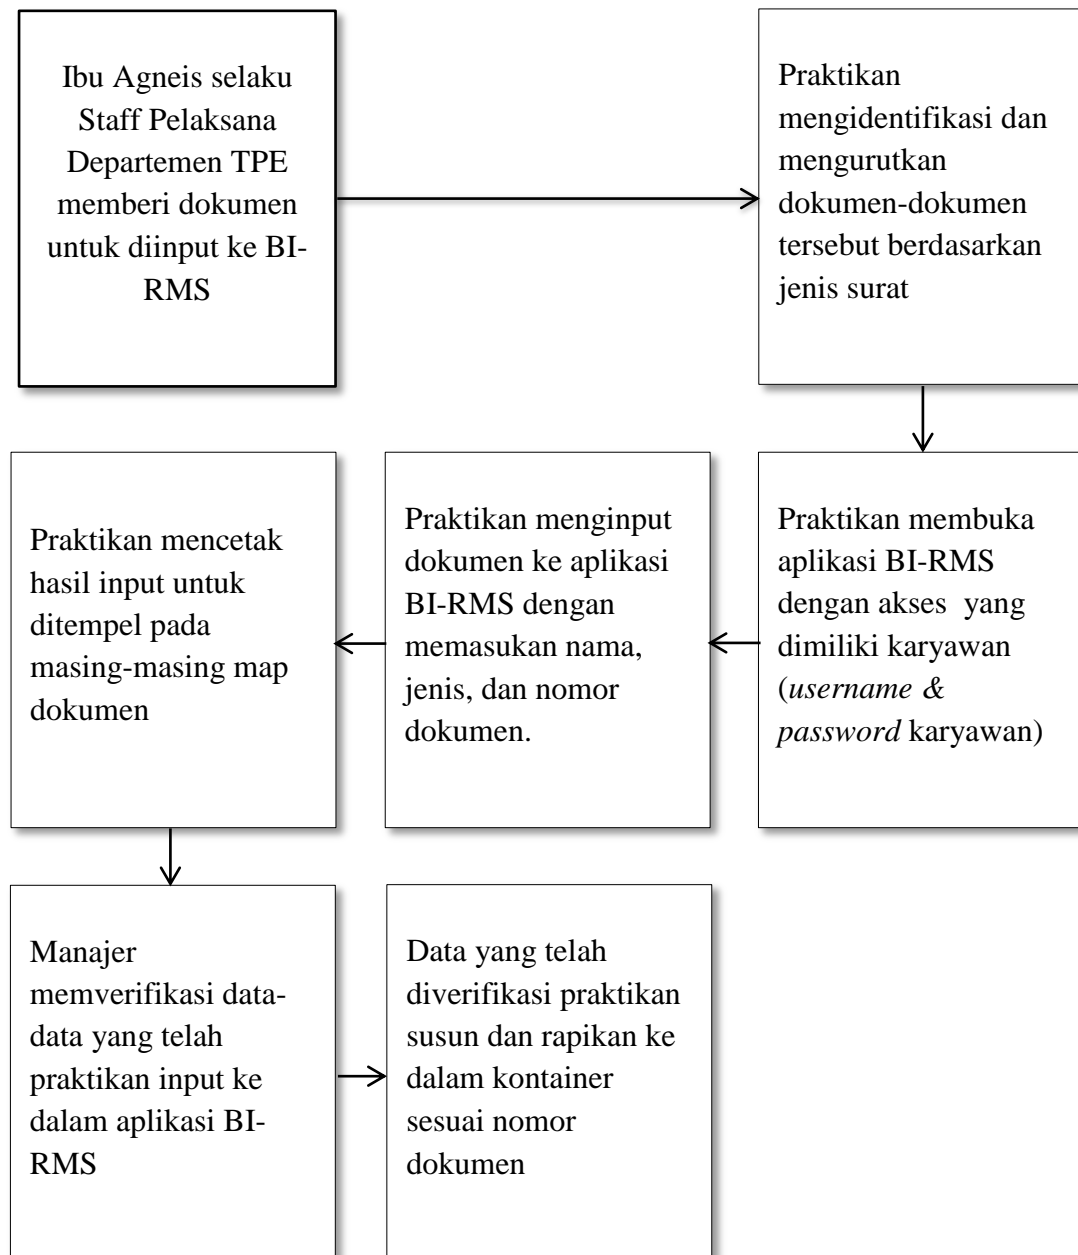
Ibu Agneis selaku Staff Pelaksana Departemen TPE memberi dokumen untuk diinput ke BI-RMS

Praktikan mengidentifikasi dan mengurutkan dokumen-dokumen tersebut berdasarkan jenis surat

Praktikan membuka aplikasi BI-RMS dengan akses yang dimiliki karyawan (*username & password* karyawan)

Praktikan menginput dokumen ke aplikasi BI-RMS dengan memasukan nama, jenis, dan nomor dokumen.

Praktikan mencetak hasil input untuk ditempel pada masing-masing map dokumen

Manajer memverifikasi data-data yang telah praktikan input ke dalam aplikasi BI-RMS

Data yang telah diverifikasi praktikan susun dan rapikan ke dalam kontainer sesuai nomor dokumen